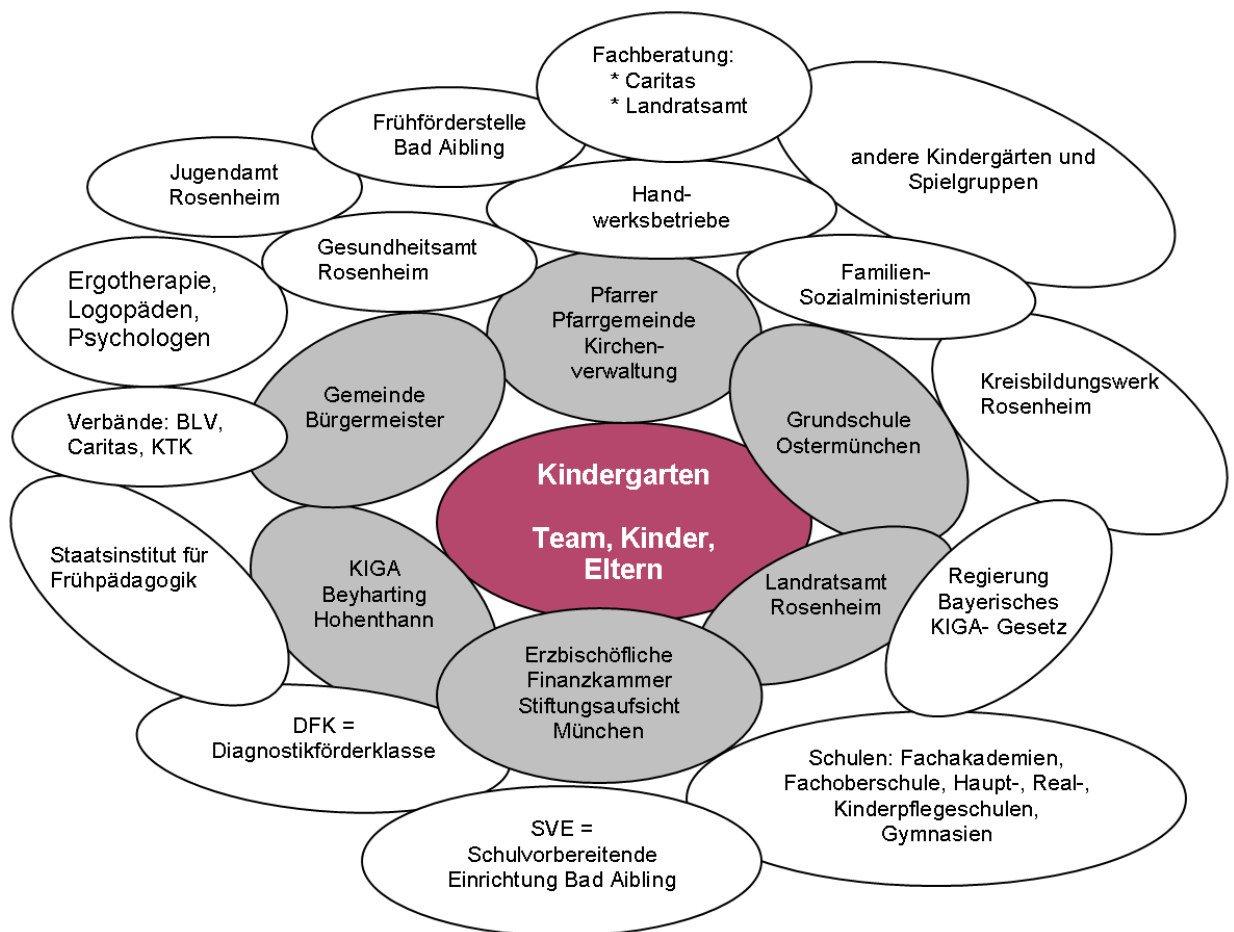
Fachberatung:
* Caritas
* Landratsamt

Frühförderstelle Bad Aibling

Jugendamt Rosenheim

andere Kindergärten und Spielgruppen

Handwerksbetriebe

Gesundheitsamt Rosenheim

Ergotherapie, Logopäden, Psychologen

Familien-Sozialministerium

Pfarrer Pfarrgemeinde Kirchenverwaltung

Gemeinde Bürgermeister

Kreisbildungswerk Rosenheim

Grundschule Ostermünchen

Verbände: BLV, Caritas, KTK

Kindergarten

Team, Kinder, Eltern

Staatsinstitut für Frühpädagogik

KIGA Beyharting Hohenthann

Landratsamt Rosenheim

Regierung Bayerisches KIGA- Gesetz

Erzbischöfliche Finanzkammer Stiftungsaufsicht München

DFK = Diagnostikförderklasse

Schulen: Fachakademien, Fachoberschule, Haupt-, Real-, Kinderpflegeschulen, Gymnasien

SVE = Schulvorbereitende Einrichtung Bad Aibling